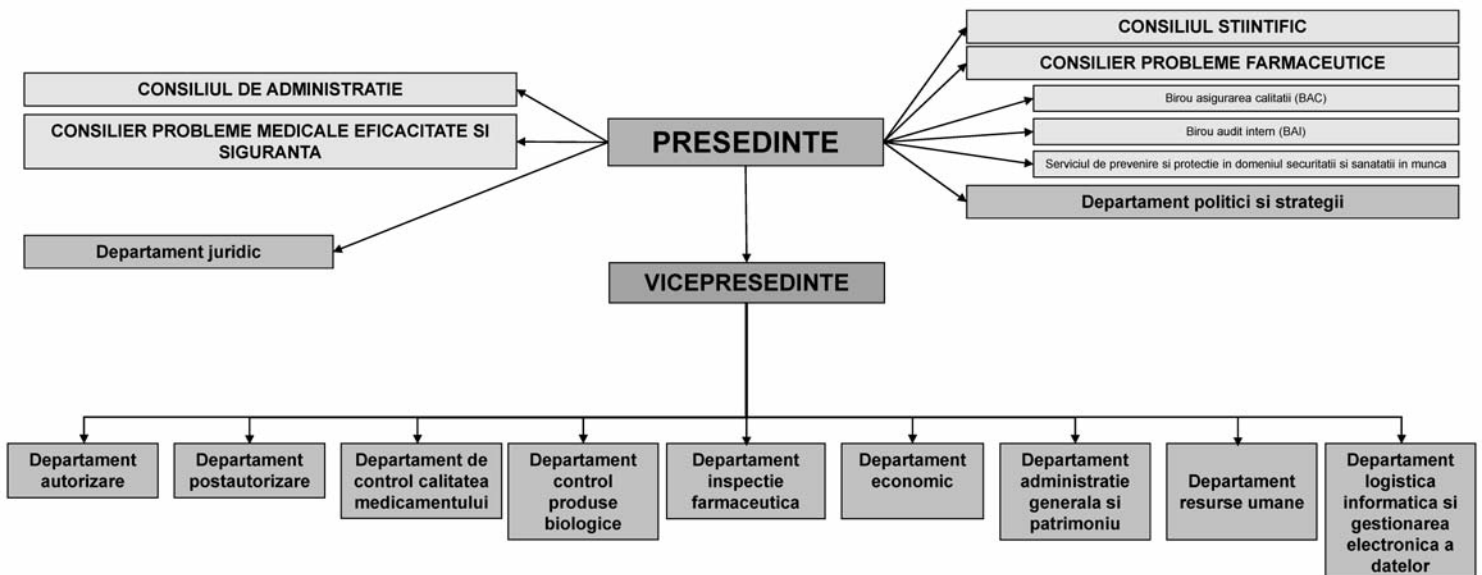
CONSILIUL STIINTIFIC

CONSILIER PROBLEME FARMACEUTICE

CONSILIUL DE ADMINISTRATIE

Birou asigurarea calitatii (BAC)

CONSILIER PROBLEME MEDICALE EFICACITATE SI SIGURANTA

PRESEDINTE

Birou audit intern (BAI)

Serviciul de prevenire si protectie in domeniul securitatii si sanatatii in munca

Departament politici si strategii

Departament juridic

VICEPRESEDINTE

Departament autorizare

Departament postautorizare

Departament de control calitatea medicamentului

Departament control produse biologice

Departament inspectie farmaceutica

Departament economic

Departament administratie generala si patrimoniu

Departament resurse umane

Departament logistica informatica si gestionarea electronica a datelor